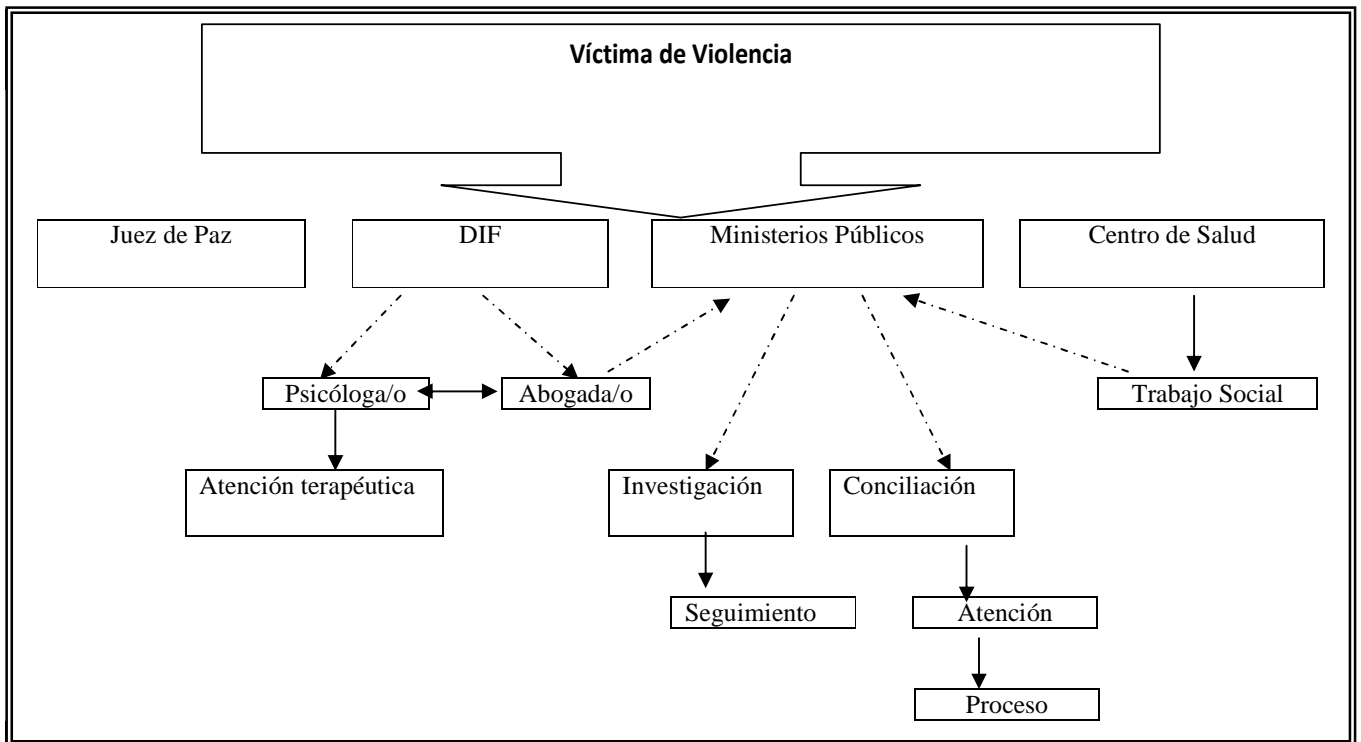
Víctima de Violencia

Juez de Paz

DIF

Ministerios Públicos

Centro de Salud

Psicóloga/o

Abogada/o

Trabajo Social

Atención terapéutica

Investigación

Conciliación

Seguimiento

Atención

Proceso